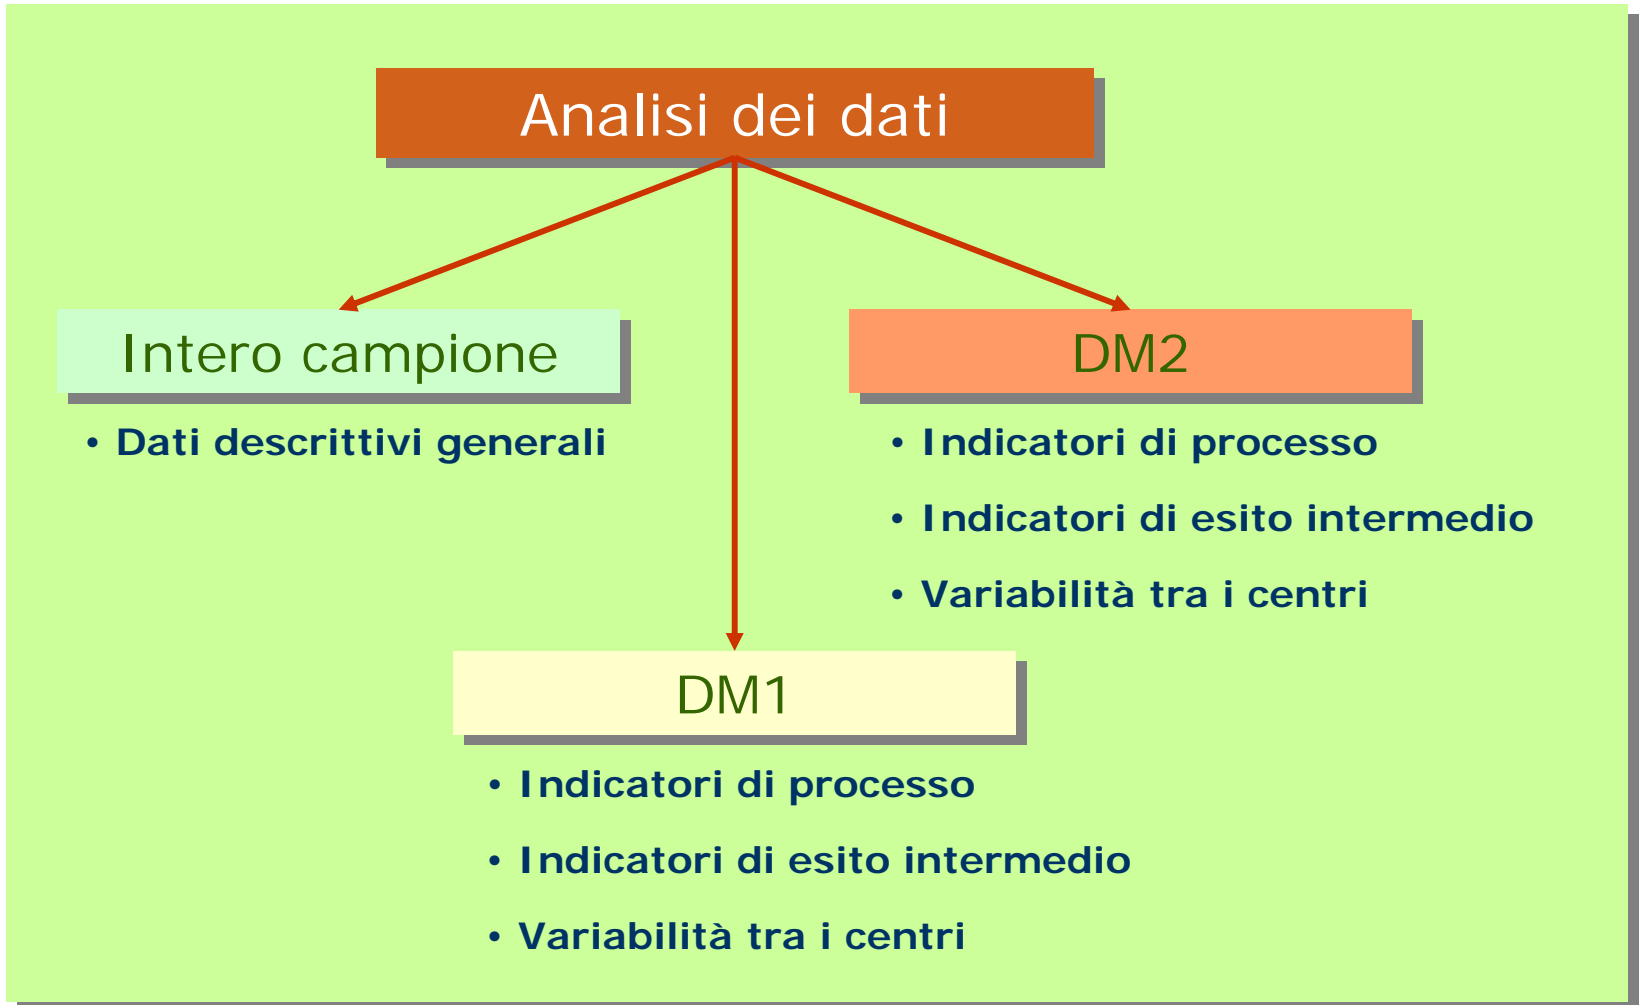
Analisi dei dati

Intero campione

• Dati descrittivi generali

DM2

• Indicatori di processo

• Indicatori di esito intermedio

• Variabilità tra i centri

DM1

• Indicatori di processo

• Indicatori di esito intermedio

• Variabilità tra i centri